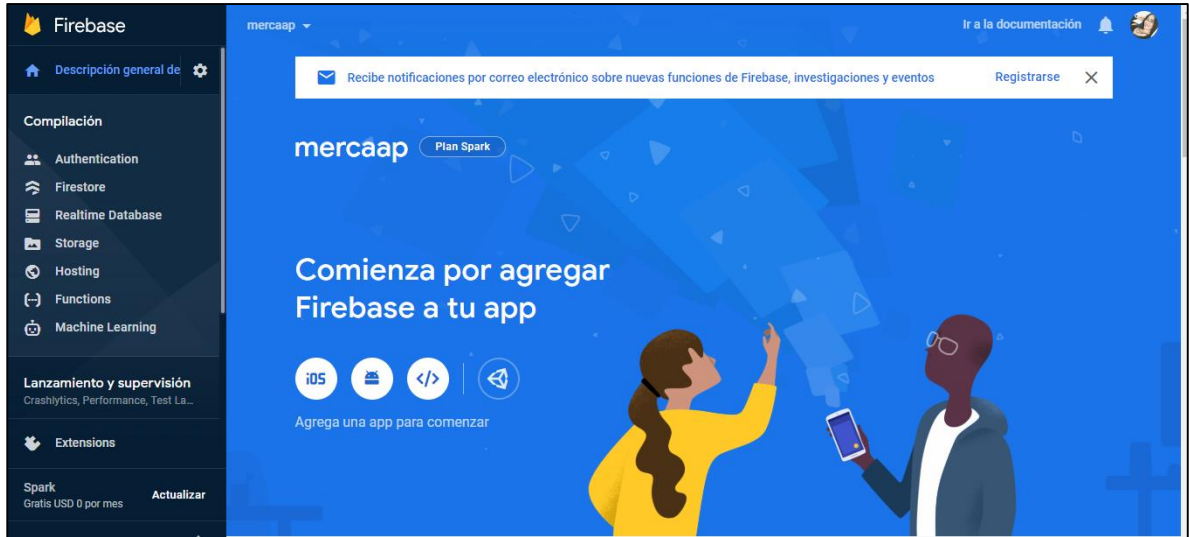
Firebase

Descripción general de

Compilación

Authentication

Firestore

Realtime Database

Storage

Hosting

Functions

Machine Learning

Lanzamiento y supervisión

Crashlytics, Performance, Test La...

Extensions

Spark

Gratis USD 0 por mes

Actualizar

mercaap

Ir a la documentación

Recibe notificaciones por correo electrónico sobre nuevas funciones de Firebase, investigaciones y eventos

Registrarse

mercaap

Plan Spark

Comienza por agregar Firebase a tu app

iOS

</>

Agrega una app para comenzar